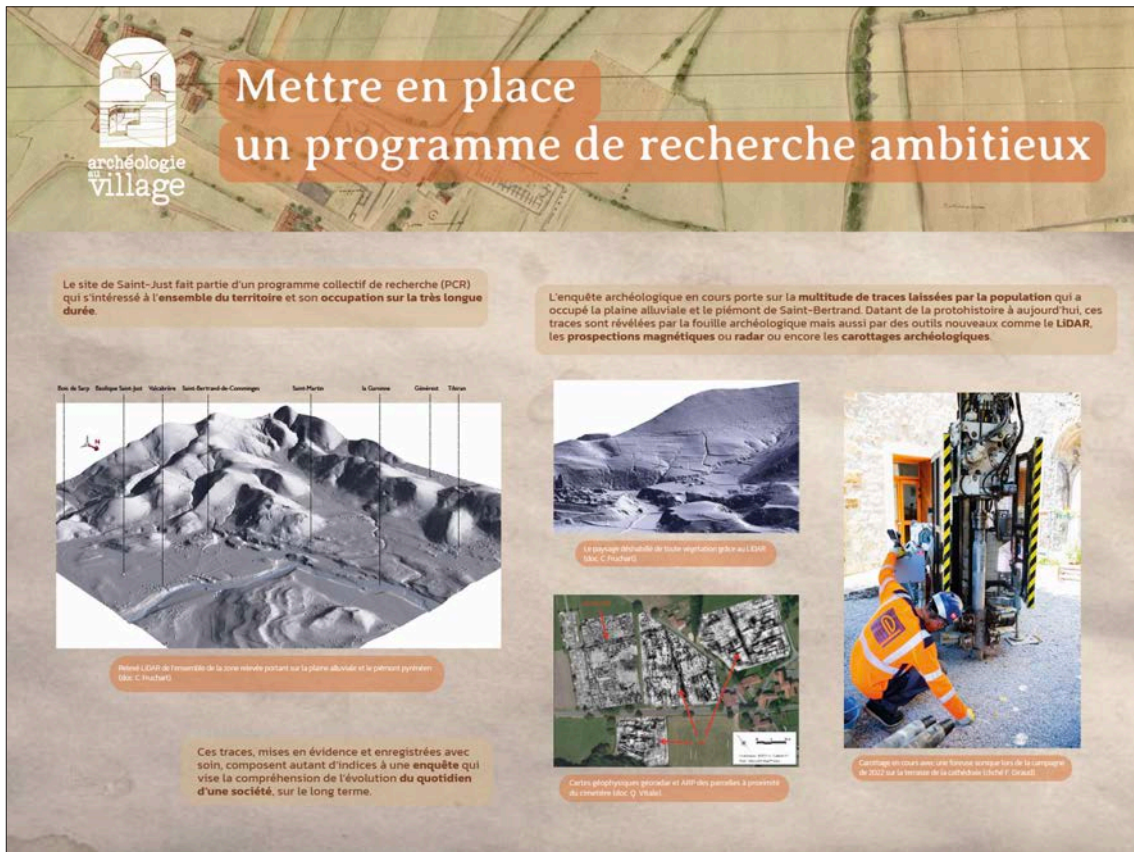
archéologie au village

Mettre en place un programme de recherche ambitieux

Le site de Saint-Just fait partie d'un programme collectif de recherche (PCR) qui s'intéressé à l'ensemble du territoire et son occupation sur la très longue durée.

L'enquête archéologique en cours porte sur la multitude de traces laissées par la population qui a occupé la plaine alluviale et le piémont de Saint-Bertrand. Datant de la protohistoire à aujourd'hui, ces traces sont révélées par la fouille archéologique mais aussi par des outils nouveaux comme le LiDAR, les prospections magnétiques ou radar ou encore les carottages archéologiques.

Bois de Sarp Basilique Saint-Just Valcabrère Saint-Bertrand-de-Comminges Saint-Martin la Garonne Générest Tibiran

Relevé LiDAR de l'ensemble de la zone relevée portant sur la plaine alluviale et le piémont pyrénéen (doc. C. Fruchart).

Le paysage déshabillé de toute végétation grâce au LiDAR (doc. C. Fruchart).

Cartes géophysiques géoradar et ARP des parcelles à proximité du cimetière (doc. Q. Vitale).

Carottage en cours avec une foreuse sonique lors de la campagne de 2022 sur la terrasse de la cathédrale (cliché F. Giraud).

Ces traces, mises en évidence et enregistrées avec soin, composent autant d'indices à une enquête qui vise la compréhension de l'évolution du quotidien d'une société, sur le long terme.